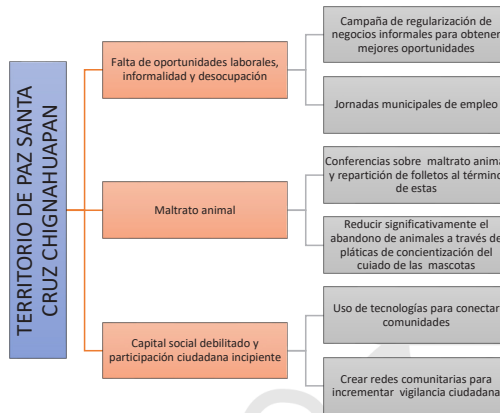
TERRITORIO DE PAZ SANTA CRUZ CHIGNAHUAPAN

Falta de oportunidades laborales, informalidad y desocupación

Campaña de regularización de negocios informales para obtener mejores oportunidades

Jornadas municipales de empleo

Maltrato animal

Conferencias sobre maltrato animal y repartición de folletos al término de estas

Reducir significativamente el abandono de animales a través de pláticas de concientización del cuidado de las mascotas

Capital social debilitado y participación ciudadana incipiente

Uso de tecnologías para conectar comunidades

Crear redes comunitarias para incrementar vigilancia ciudadana